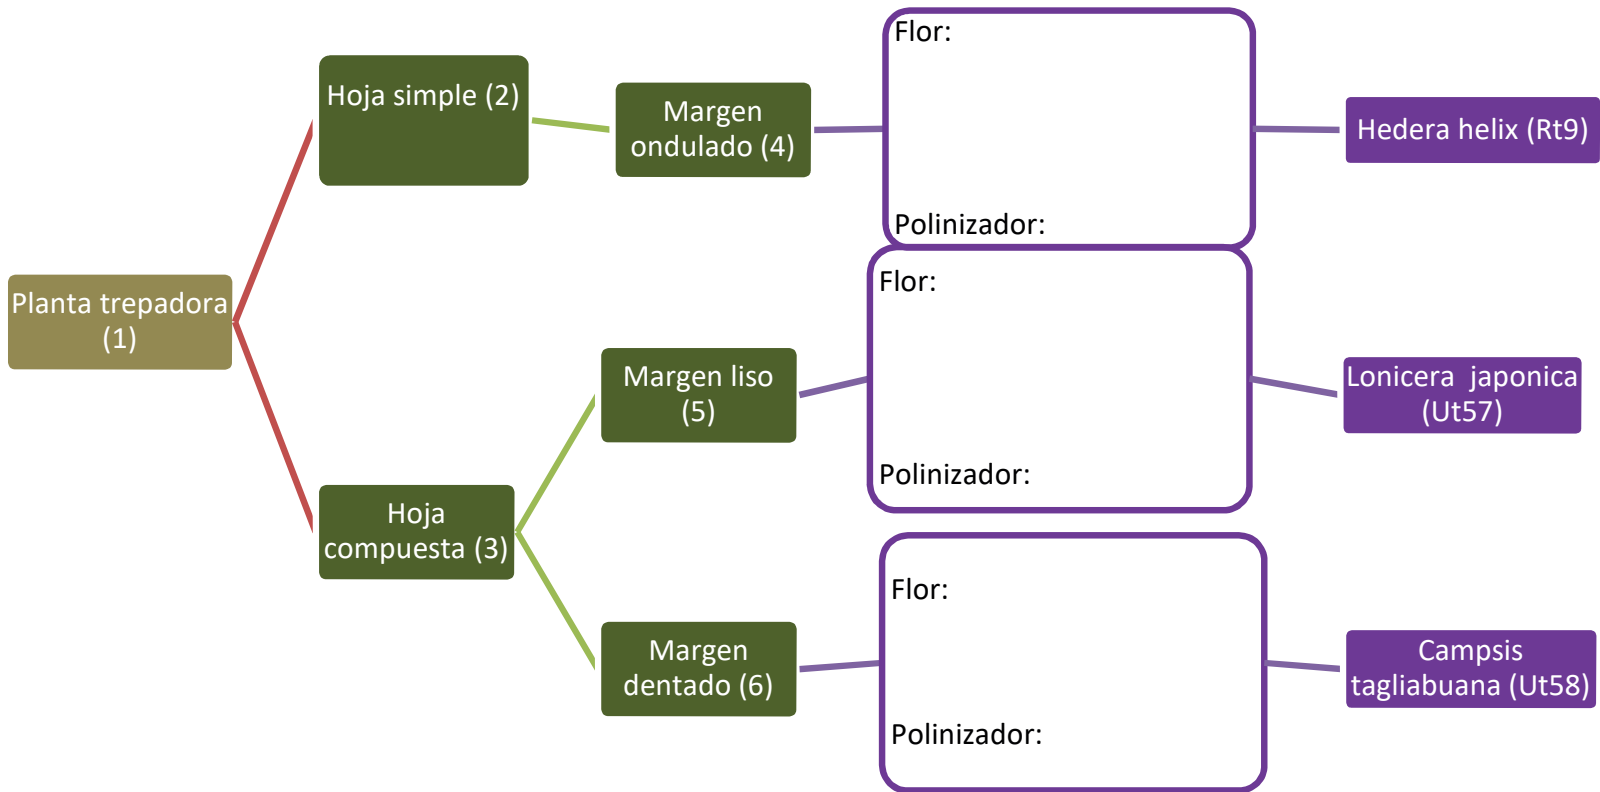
Planta trepadora (1)

Hoja simple (2)

Margen ondulado (4)

Flor:

Polinizador:

Hedera helix (Rt9)

Hoja compuesta (3)

Margen liso (5)

Flor:

Polinizador:

Lonicera japonica (Ut57)

Margen dentado (6)

Flor:

Polinizador:

Campsis tagliabuana (Ut58)